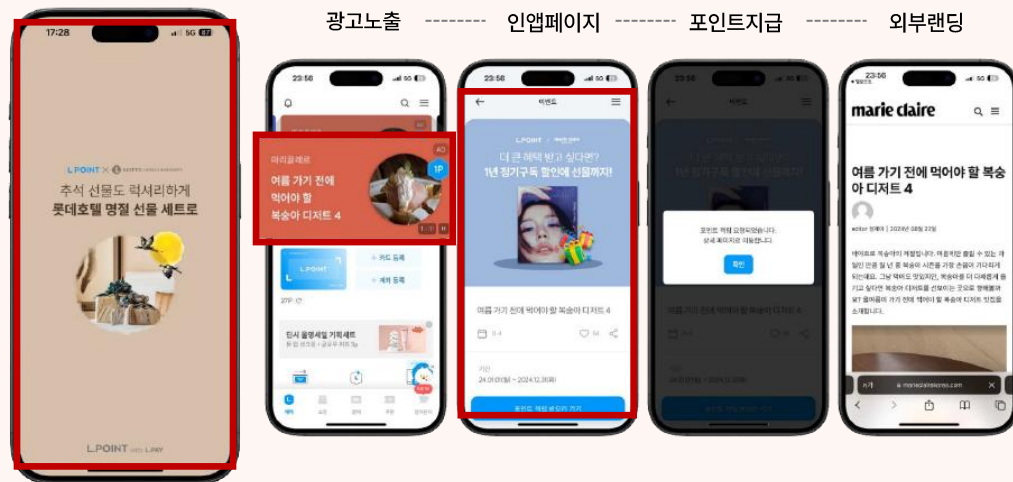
광고노출 -------- 인앱페이지 -------- 포인트지급 -------- 외부랜딩

17:28

L.POINT × LOTTE HOTELS & RESORTS

추석 선물도 럭셔리하게
롯데호텔 명절 선물 세트로

L.POINT with L.PAY

23:58

AD

마리끌레르

1P

여름 가기 전에
먹어야 할
복숭아 디저트 4

L.POINT

+ 카드 등록

+ 계좌 등록

27P

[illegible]

23:58

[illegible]

L.POINT × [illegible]

더 큰 혜택 받고 싶다면?
1년 정기구독 할인에 선물까지!

여름 가기 전에 먹어야 할 복숭아 디저트 4

기간
24.01.01(월) ~ 2024.12.31(화)

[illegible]

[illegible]

확인

23:58

marie claire

여름 가기 전에 먹어야 할 복숭아 디저트 4

editor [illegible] | 2024년 08월 22일

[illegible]

가가

marieclairekorea.com